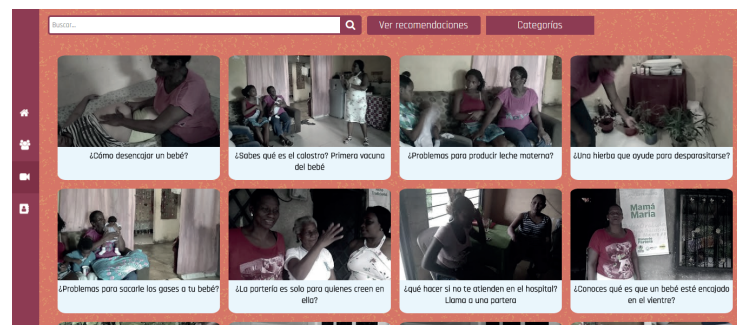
Buscar...

Ver recomendaciones

Categorías

¿Cómo desencajar un bebé?

¿Sabes qué es el calostro? Primera vacuna del bebé

¿Problemas para producir leche materna?

¿Una hierba que ayude para desparasitarse?

¿Problemas para sacarle los gases a tu bebé?

¿La partería es solo para quienes creen en ella?

¿qué hacer si no te atienden en el hospital? Llama a una partera

¿Conoces qué es que un bebé esté encajado en el vientre?

Mamá María